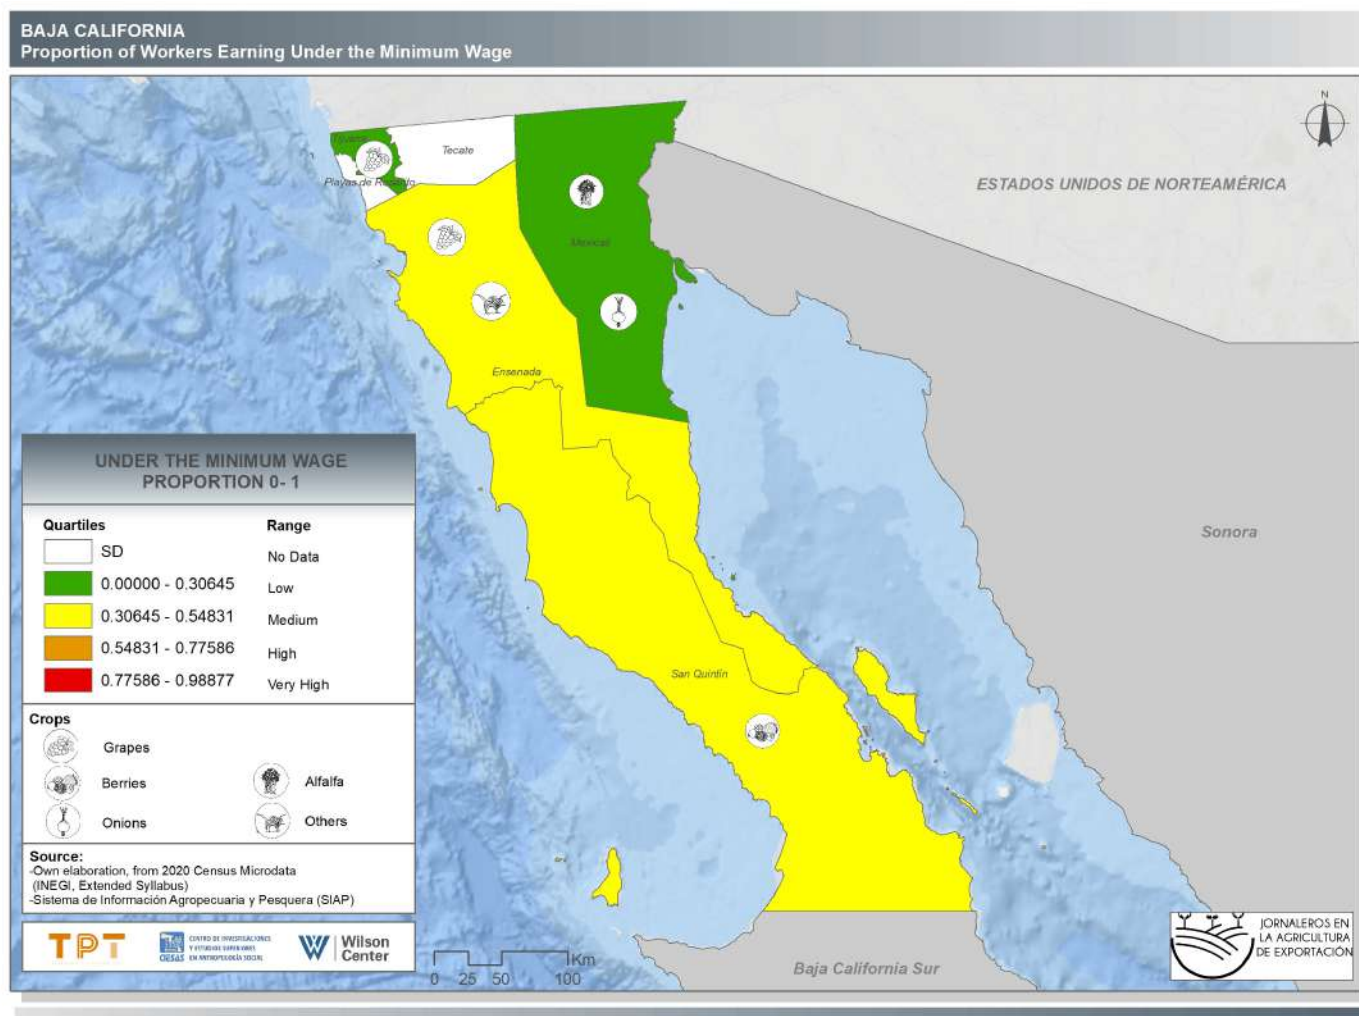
BAJA CALIFORNIA
Proportion of Workers Earning Under the Minimum Wage

Tijuana
Tecate
Playas de Rosarito
Mexicali
Ensenada
San Quintín
ESTADOS UNIDOS DE NORTEAMÉRICA
Sonora
Baja California Sur
N

UNDER THE MINIMUM WAGE
PROPORTION 0- 1

| Quartiles | Range |
|---|---|
| SD | No Data |
| 0.00000 - 0.30645 | Low |
| 0.30645 - 0.54831 | Medium |
| 0.54831 - 0.77586 | High |
| 0.77586 - 0.98877 | Very High |

Crops
Grapes
Berries
Alfalfa
Onions
Others

Source:
-Own elaboration, from 2020 Census Microdata (INEGI, Extended Syllabus)
-Sistema de Información Agropecuaria y Pesquera (SIAP)

TPT
CENTRO DE INVESTIGACIONES Y ESTUDIOS SUPERIORES EN ANTROPOLOGÍA SOCIAL ciesas
Wilson Center

0 25 50 100 Km

JORNALEROS EN LA AGRICULTURA DE EXPORTACIÓN